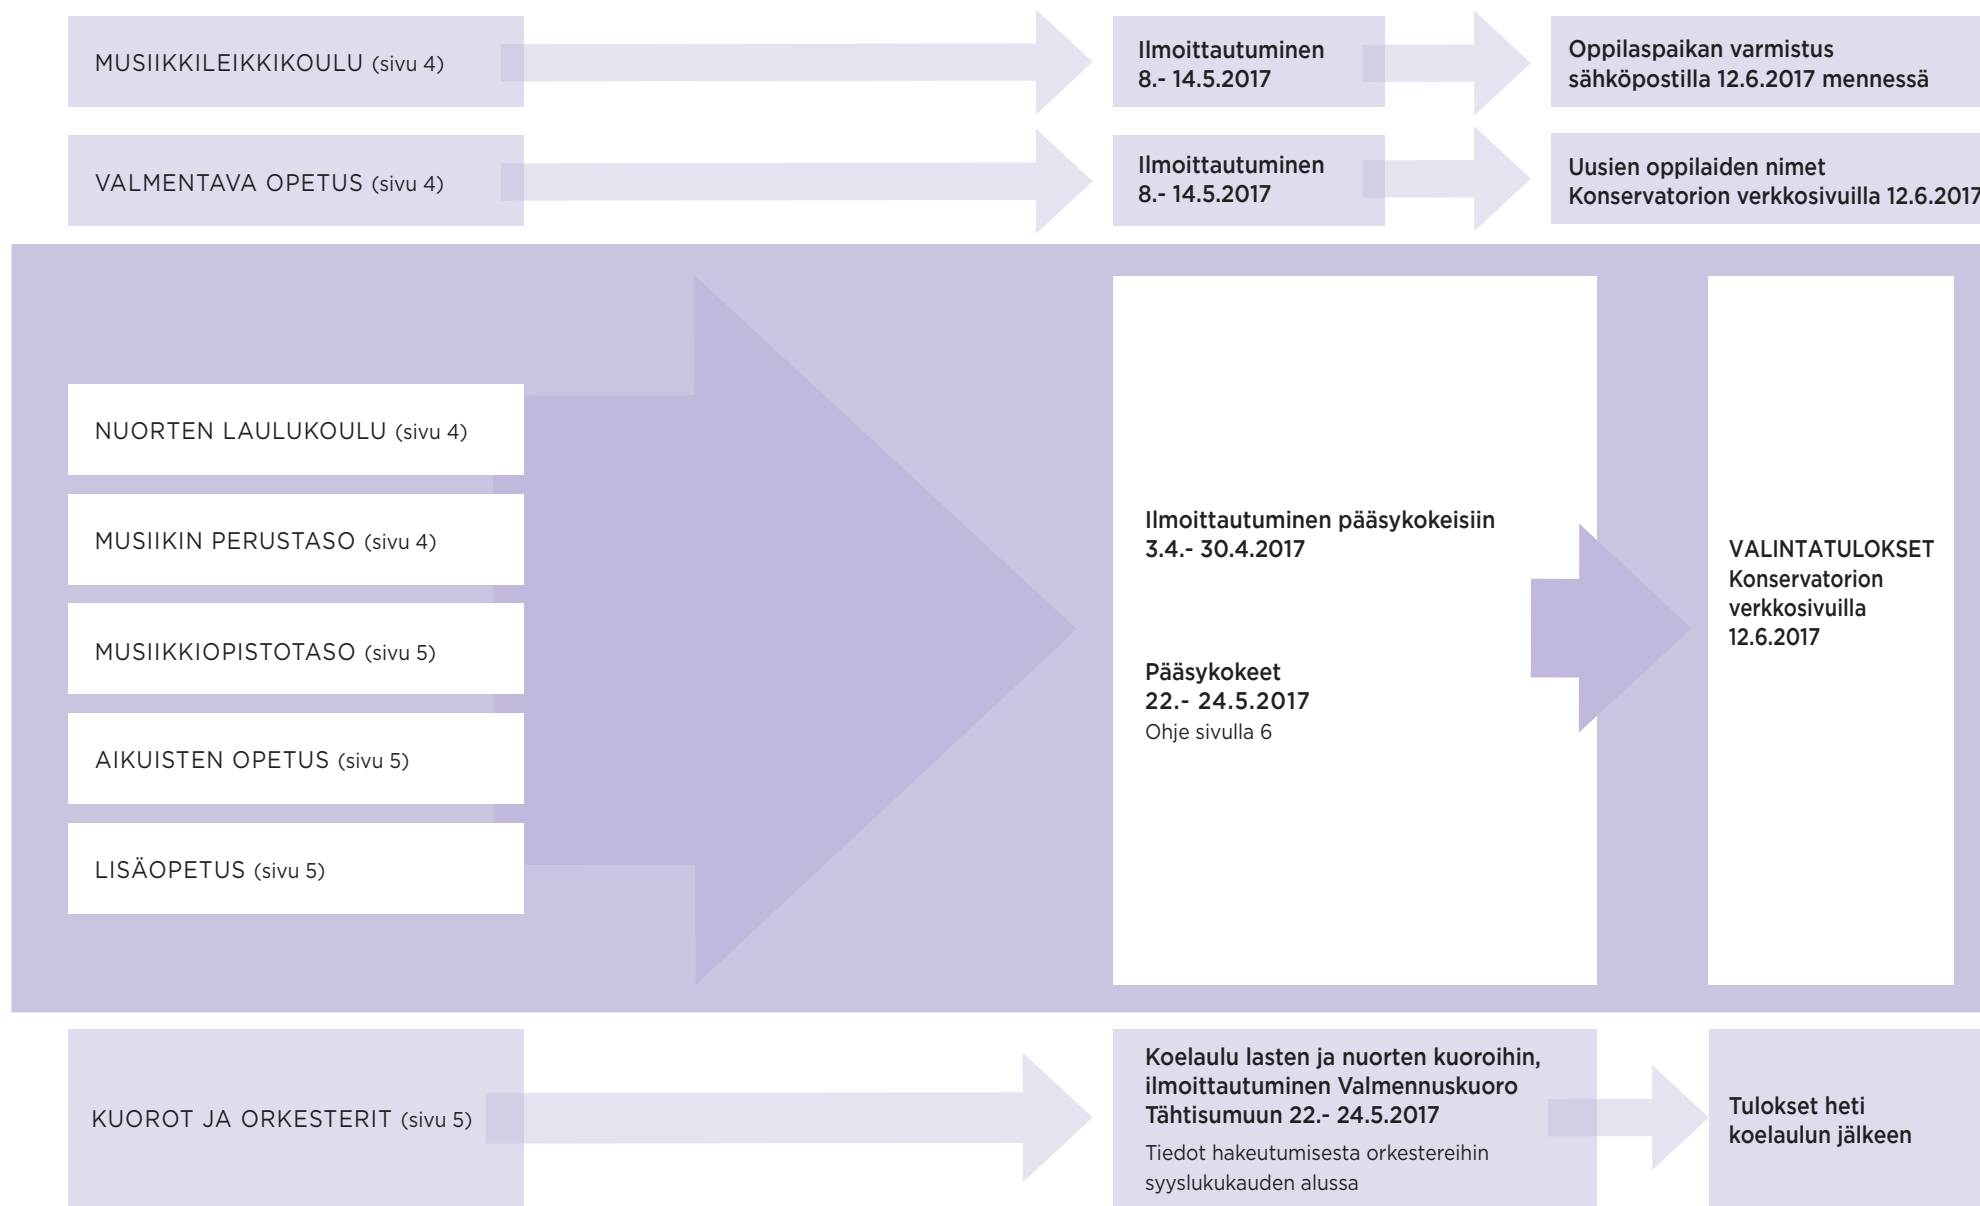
MUSIIKKILEIKKIKOULU (sivu 4)

Ilmoittautuminen 8.- 14.5.2017

Oppilaspaikan varmistus sähköpostilla 12.6.2017 mennessä

VALMENTAVA OPETUS (sivu 4)

Ilmoittautuminen 8.- 14.5.2017

Uusien oppilaiden nimet Konservatorion verkkosivuilla 12.6.2017

NUORTEN LAULUKOULU (sivu 4)

MUSIIKIN PERUSTASO (sivu 4)

MUSIIKKIOPISTOTASO (sivu 5)

AIKUISTEN OPETUS (sivu 5)

LISÄOPETUS (sivu 5)

Ilmoittautuminen pääsykokeisiin 3.4.- 30.4.2017

Pääsykokeet 22.- 24.5.2017
Ohje sivulla 6

VALINTATULOKSET Konservatorion verkkosivuilla 12.6.2017

KUOROT JA ORKESTERIT (sivu 5)

Koelaulu lasten ja nuorten kuoroihin, ilmoittautuminen Valmennuskuoro Tähtisumuun 22.- 24.5.2017

Tiedot hakeutumisesta orkestereihin syyslukukauden alussa

Tulokset heti koelaulun jälkeen